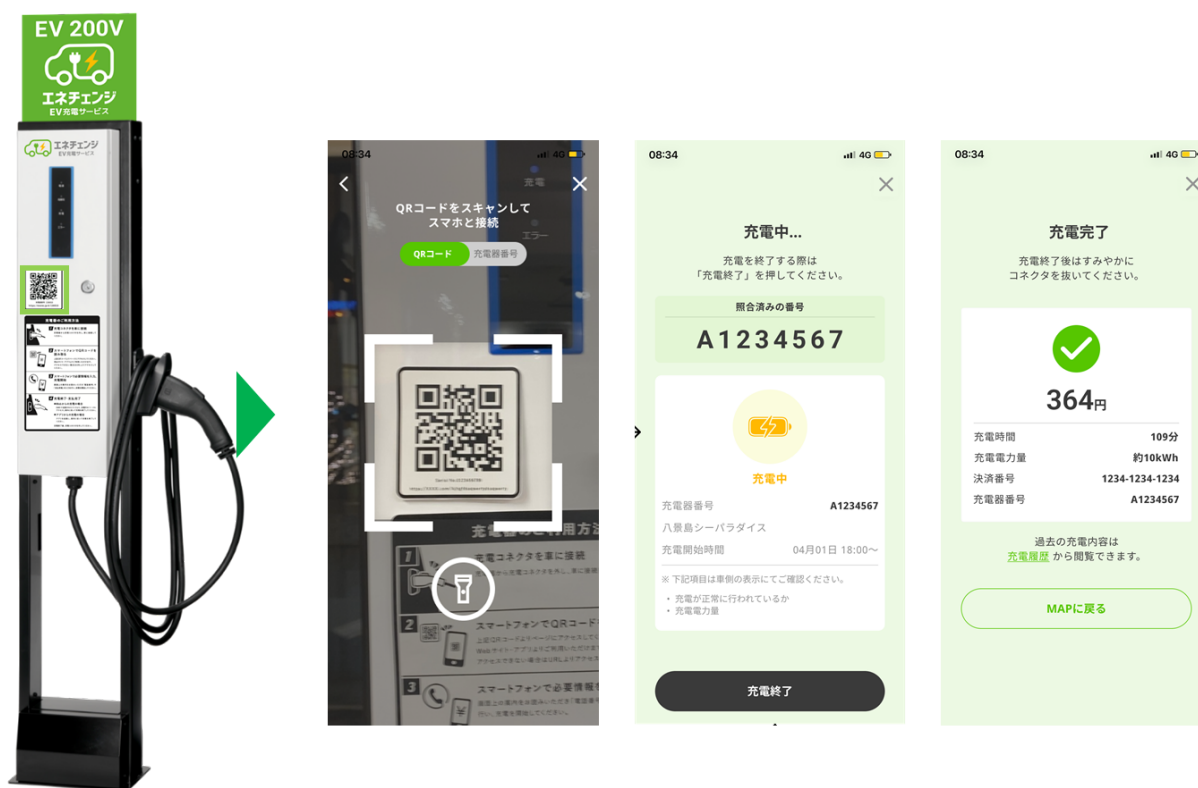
EV 200V
エネチェンジ
EV充電サービス

エネチェンジ
EV充電サービス

08:34
4G
充電
QRコードをスキャンして
スマホと接続
QRコード
充電器番号
エラー
充電コネクタを車に接続
スマートフォンでQRコード
スマートフォンで必要情報

08:34
4G
充電中...
充電を終了する際は
「充電終了」を押してください。
照合済みの番号
A1234567
充電中
充電器番号
A1234567
八景島シーパラダイス
充電開始時間
04月01日 18:00〜
※下記項目は車側の表示にてご確認ください。
・充電が正常に行われているか
・充電電力量
充電終了

08:34
4G
充電完了
充電終了後はすみやかに
コネクタを抜いてください。
364円
充電時間
109分
充電電力量
約10kWh
決済番号
1234-1234-1234
充電器番号
A1234567
過去の充電内容は
充電履歴 から閲覧できます。
MAPに戻る